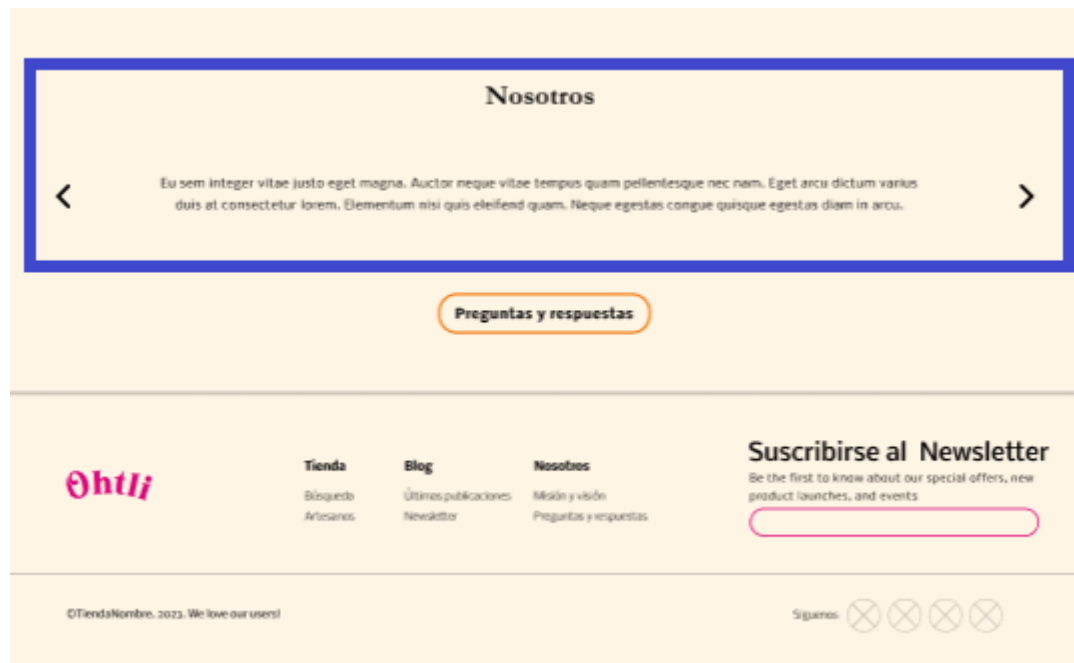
Nosotros

Eu sem integer vitae justo eget magna. Auctor neque vitae tempus quam pellentesque nec nam. Eget arcu dictum varius duis at consectetur lorem. Elementum nisi quis eleifend quam. Neque egestas congue quisque egestas diam in arcu.

Preguntas y respuestas

Ohtli

Tienda
Búsqueda
Artesanos

Blog
Últimas publicaciones
Newsletter

Nosotros
Misión y visión
Preguntas y respuestas

Suscribirse al Newsletter
Be the first to know about our special offers, new product launches, and events

©TiendaNombre. 2023. We love our users!

Síguenos